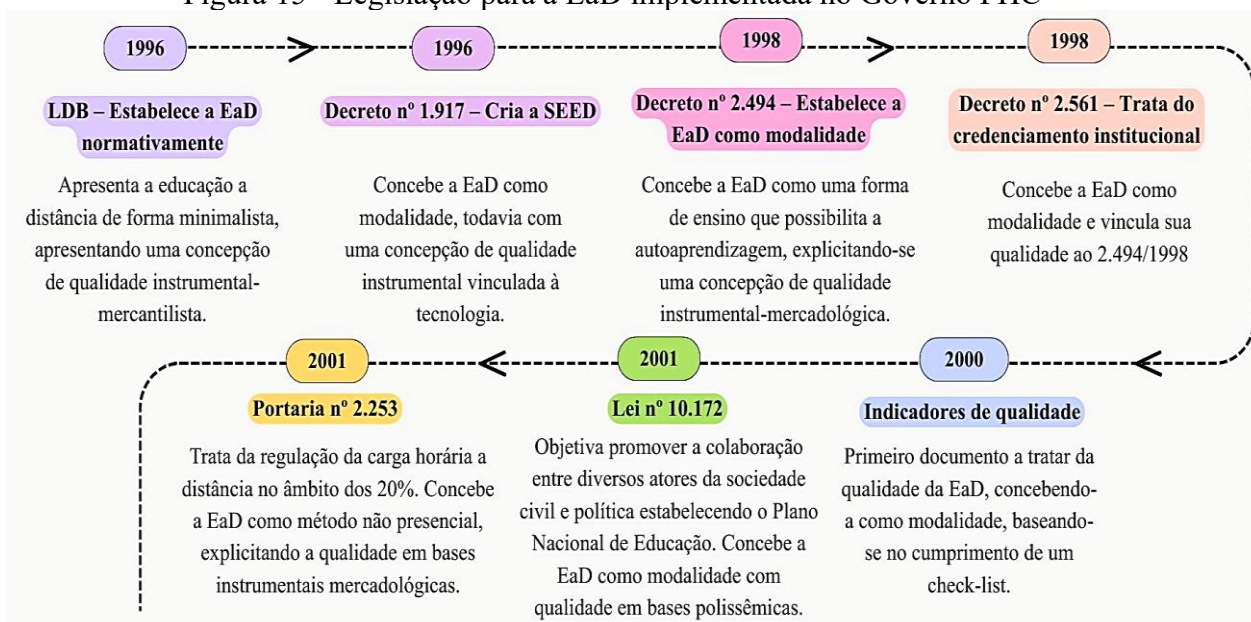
Figura 15 – Legislação para a EaD implementada no Governo FHC

1996

LDB – Estabelece a EaD normativamente

Apresenta a educação a distância de forma minimalista, apresentando uma concepção de qualidade instrumental-mercantilista.

1996

Decreto nº 1.917 – Cria a SEED

Concebe a EaD como modalidade, todavia com uma concepção de qualidade instrumental vinculada à tecnologia.

1998

Decreto nº 2.494 – Estabelece a EaD como modalidade

Concebe a EaD como uma forma de ensino que possibilita a autoaprendizagem, explicitando-se uma concepção de qualidade instrumental-mercadológica.

1998

Decreto nº 2.561 – Trata do credenciamento institucional

Concebe a EaD como modalidade e vincula sua qualidade ao 2.494/1998

2000

Indicadores de qualidade

Primeiro documento a tratar da qualidade da EaD, concebendo-a como modalidade, baseando-se no cumprimento de um check-list.

2001

Lei nº 10.172

Objetiva promover a colaboração entre diversos atores da sociedade civil e política estabelecendo o Plano Nacional de Educação. Concebe a EaD como modalidade com qualidade em bases polissêmicas.

2001

Portaria nº 2.253

Trata da regulação da carga horária a distância no âmbito dos 20%. Concebe a EaD como método não presencial, explicitando a qualidade em bases instrumentais mercadológicas.